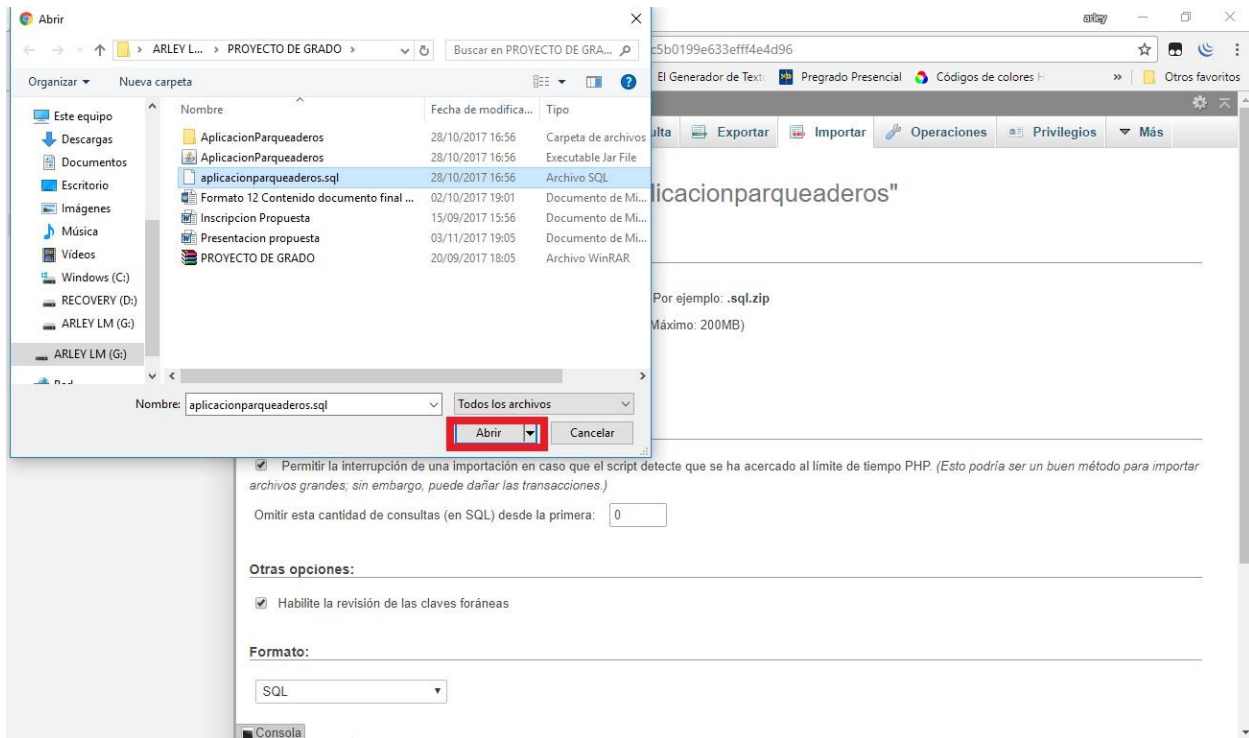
Abrir

ARLEY L... > PROYECTO DE GRADO >

Buscar en PROYECTO DE GRA...

Organizar ▾ Nueva carpeta

Este equipo
Descargas
Documentos
Escritorio
Imágenes
Música
Vídeos
Windows (C:)
RECOVERY (D:)
ARLEY LM (G:)
ARLEY LM (G:)

| Nombre | Fecha de modifica... | Tipo |
|---|---|---|
| AplicacionParqueaderos | 28/10/2017 16:56 | Carpeta de archivos |
| AplicacionParqueaderos | 28/10/2017 16:56 | Executable Jar File |
| aplicacionparqueaderos.sql | 28/10/2017 16:56 | Archivo SQL |
| Formato 12 Contenido documento final ... | 02/10/2017 19:01 | Documento de Mi... |
| Inscripcion Propuesta | 15/09/2017 15:56 | Documento de Mi... |
| Presentacion propuesta | 03/11/2017 19:05 | Documento de Mi... |
| PROYECTO DE GRADO | 20/09/2017 18:05 | Archivo WinRAR |

Nombre: aplicacionparqueaderos.sql

Todos los archivos

Abrir

Cancelar

arley

c5b0199e633efff4e4d96

El Generador de Text | Pregrado Presencial | Códigos de colores | » | Otros favoritos

ulta | Exportar | Importar | Operaciones | Privilegios | Más

licacionparqueaderos"

Por ejemplo: .sql.zip

Máximo: 200MB)

Permitir la interrupción de una importación en caso que el script detecte que se ha acercado al límite de tiempo PHP. (Esto podría ser un buen método para importar archivos grandes; sin embargo, puede dañar las transacciones.)

Omitir esta cantidad de consultas (en SQL) desde la primera: 0

Otras opciones:

Habilite la revisión de las claves foráneas

Formato:

SQL

Consola